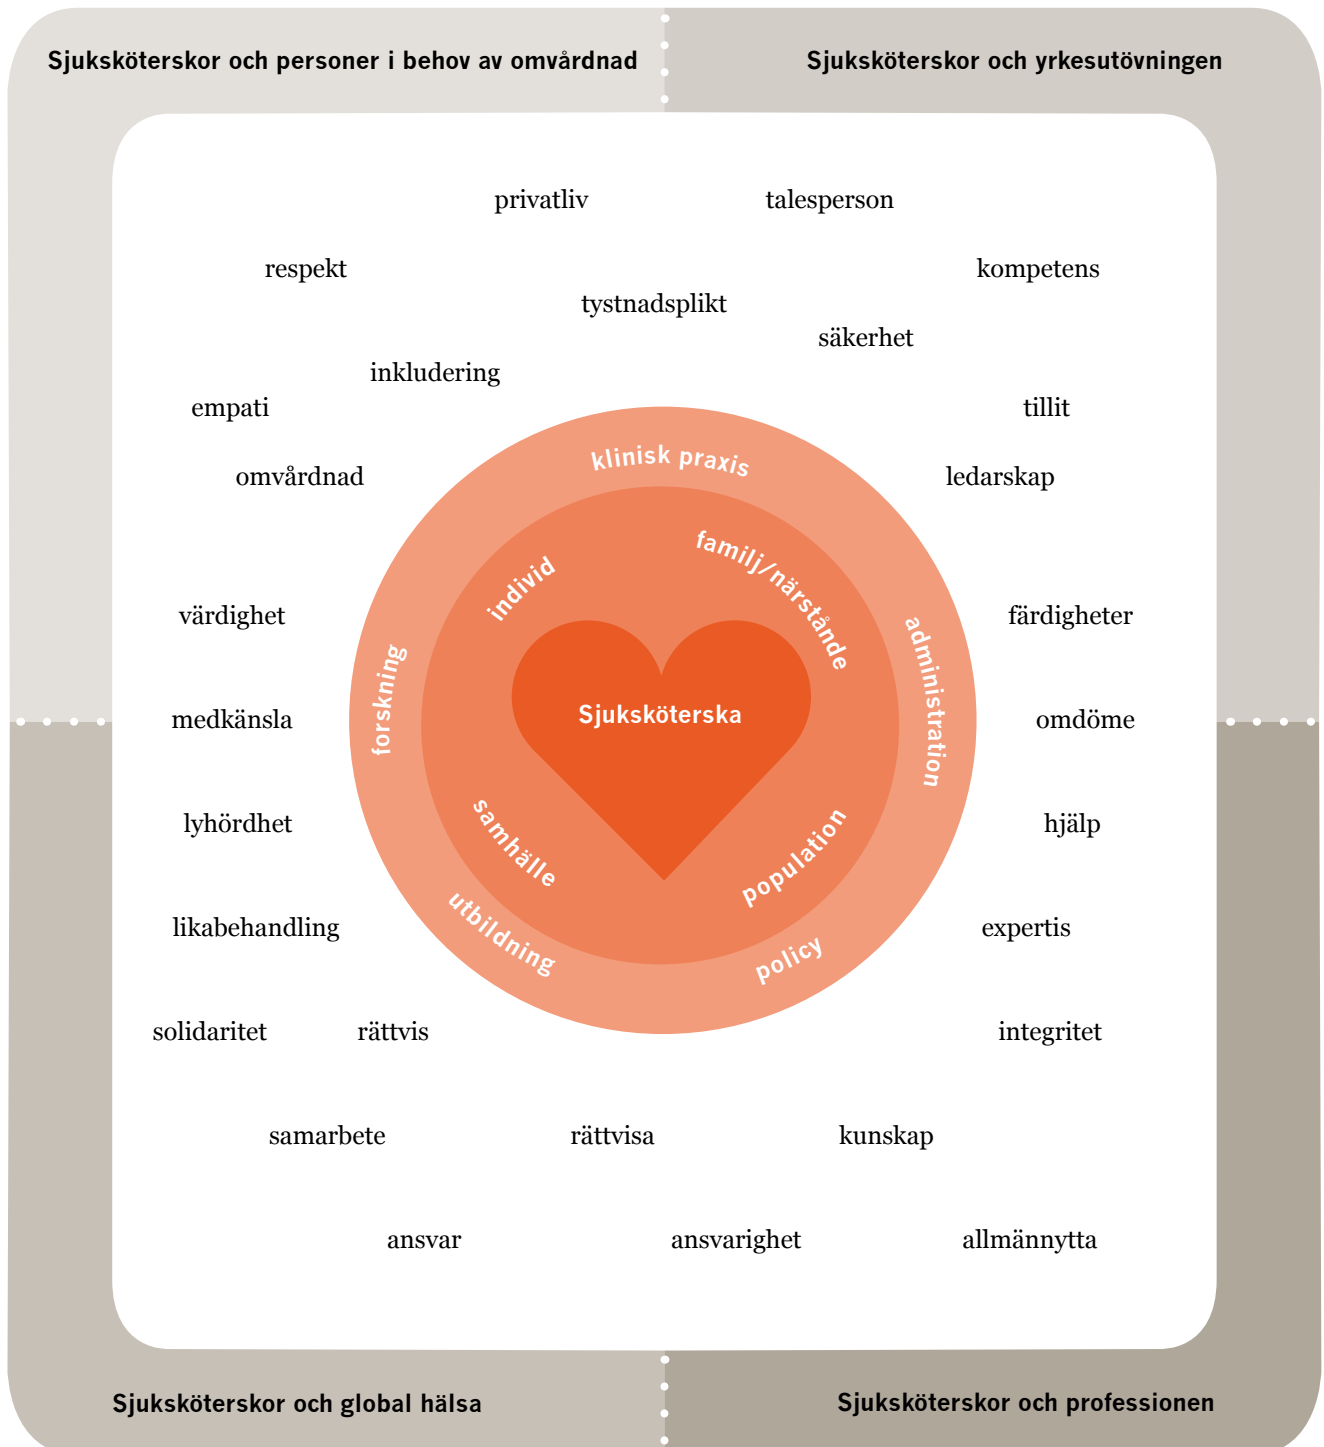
Sjuksköterskor och personer i behov av omvårdnad

Sjuksköterskor och yrkesutövningen

privatliv

talesperson

respekt

kompetens

tystnadsplikt

säkerhet

inkludering

empati

tillit

omvårdnad

ledarskap

klinisk praxis

individ

familj/närstående

värdighet

färdigheter

forskning

administration

medkänsla

Sjuksköterska

omdöme

lyhördhet

hjälp

samhälle

population

likabehandling

utbildning

policy

expertis

solidaritet

rättvis

integritet

samarbete

rättvisa

kunskap

ansvar

ansvarighet

allmännytta

Sjuksköterskor och global hälsa

Sjuksköterskor och professionen